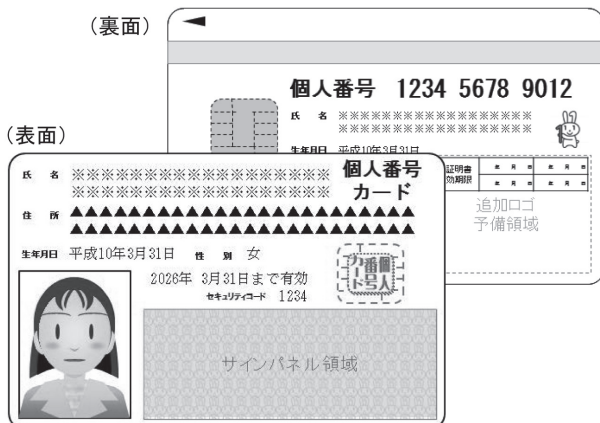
（裏面）

個人番号　1234 5678 9012

氏　名　※※※※※※※※※※※※※※※※
※※※※※※※※※※※※※※※※

生年月日　平成10年3月31日

証明書
効期限

追加ロゴ
予備領域

（表面）

氏　名　※※※※※※※※※※※※※※※※※※※※
※※※※※※※※※※※※※※※※※※※※

個人番号
カード

住　所　▲▲▲▲▲▲▲▲▲▲▲▲▲▲▲▲▲▲▲▲▲▲▲▲▲
▲▲▲▲▲▲▲▲▲▲▲▲▲▲▲▲▲▲▲▲▲▲▲▲▲

生年月日　平成10年3月31日　性　別　女

2026年　3月31日まで有効
セキュリティコード　1234

個人番号カード

サインパネル領域